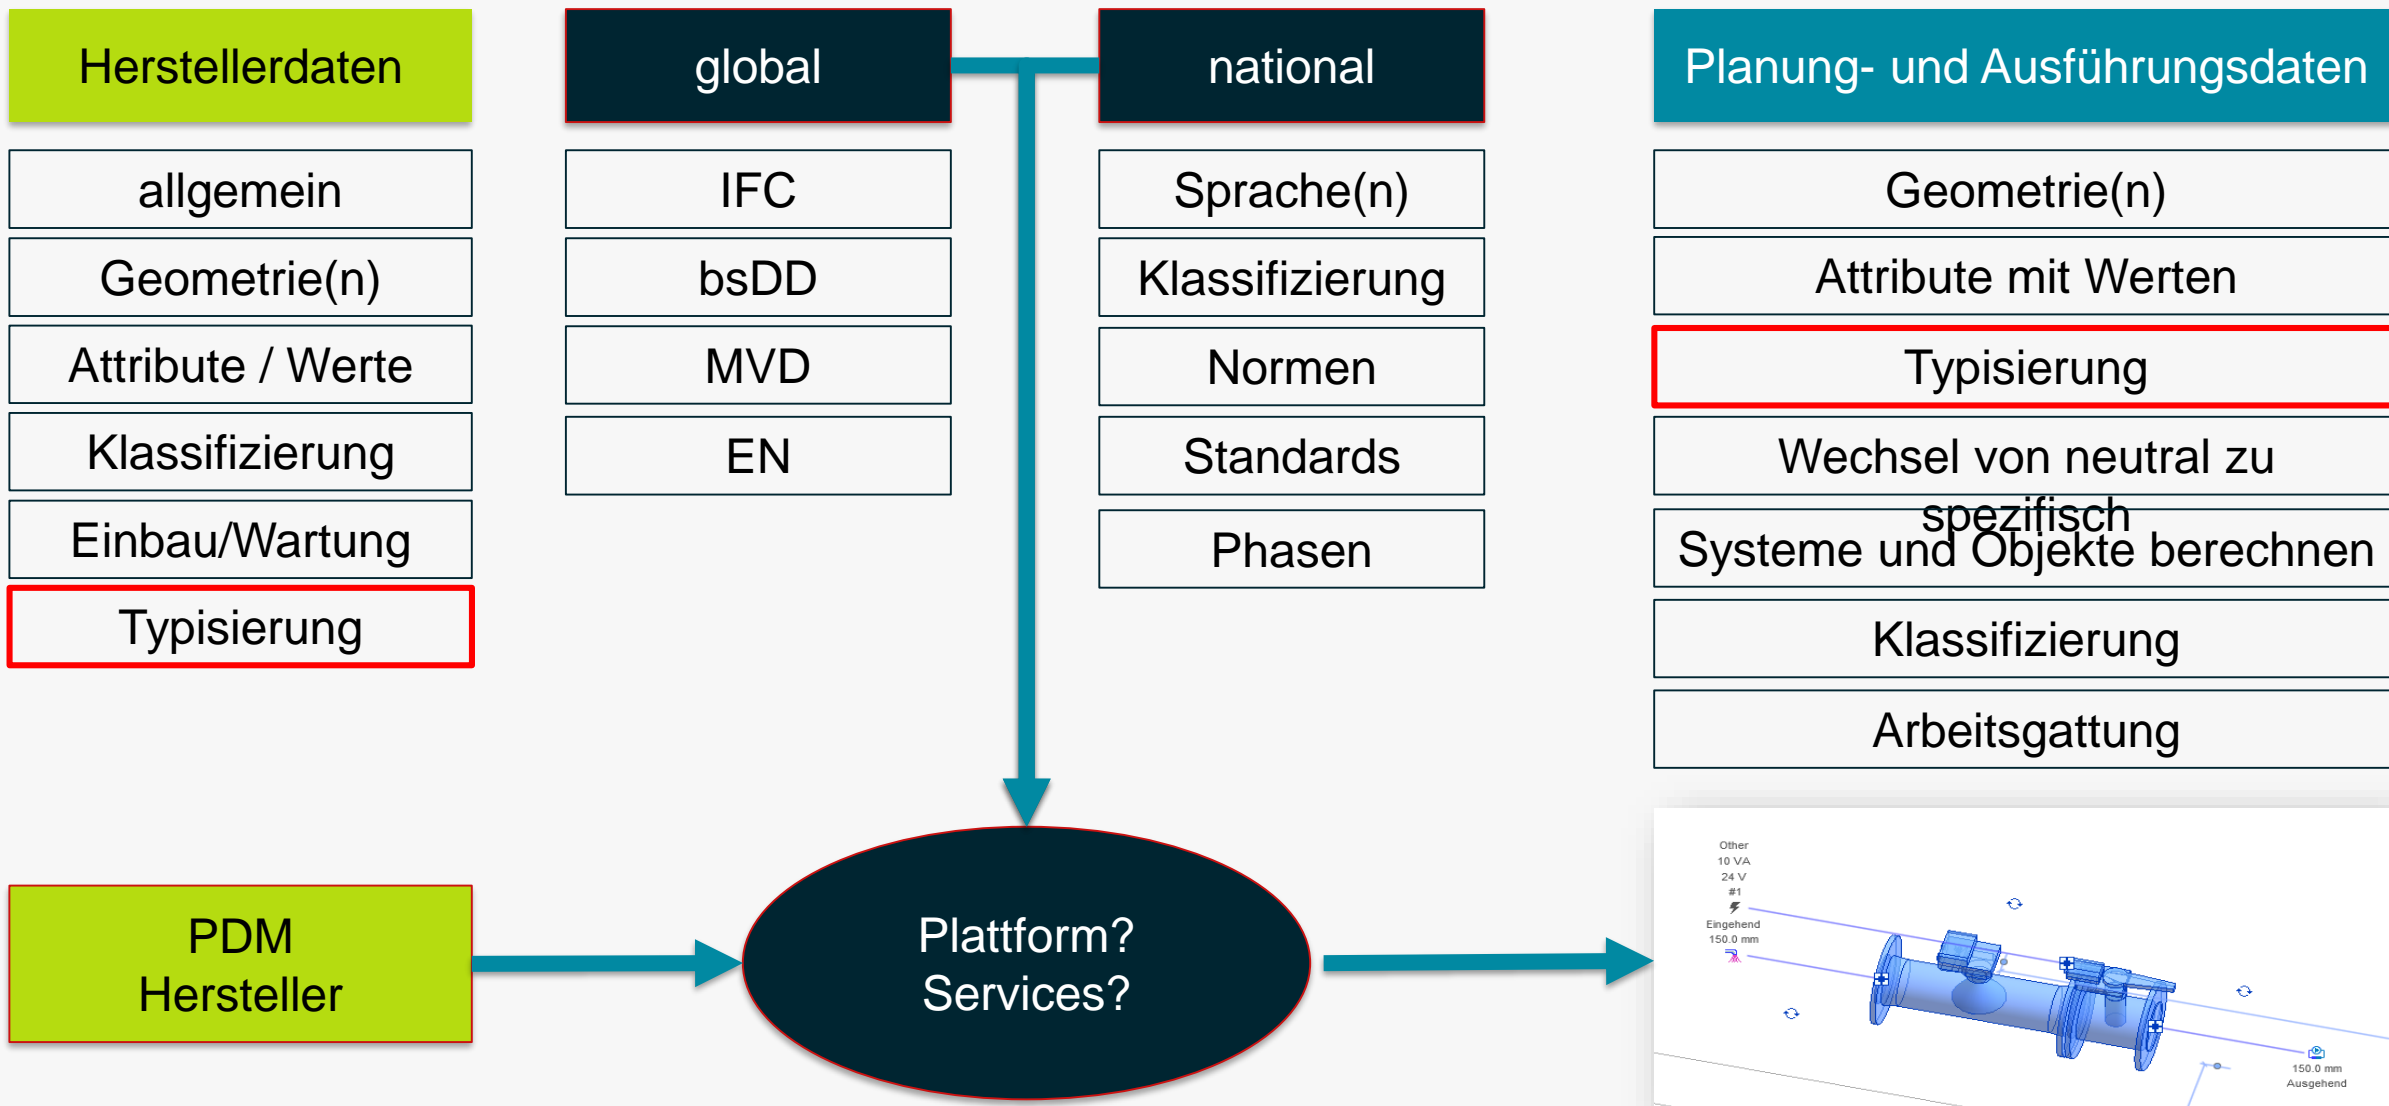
Herstellerdaten

allgemein

Geometrie(n)

Attribute / Werte

Klassifizierung

Einbau/Wartung

Typisierung

global

IFC

bsDD

MVD

EN

national

Sprache(n)

Klassifizierung

Normen

Standards

Phasen

Planung- und Ausführungsdaten

Geometrie(n)

Attribute mit Werten

Typisierung

Wechsel von neutral zu spezifisch

Systeme und Objekte berechnen

Klassifizierung

Arbeitsgattung

PDM Hersteller

Plattform? Services?

Other
10 VA
24 V
#1
Eingehend
150.0 mm

150.0 mm
Ausgehend